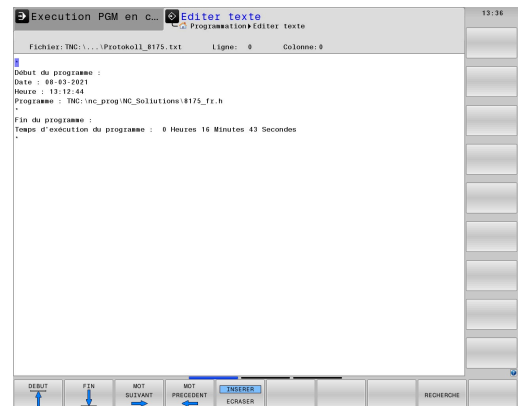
Execution PGM en c…

Editer texte

Programmation ▸ Editer texte

13:36

Fichier: TNC:\...\Protokoll_8175.txt Ligne: 0 Colonne: 0

*
Début du programme :
Date : 08-03-2021
Heure : 13:12:44
Programme : TNC:\nc_prog\NC_Soliutions\8175_fr.h
*
Fin du programme :
Temps d'exécution du programme : 0 Heures 16 Minutes 43 Secondes
*

DEBUT

FIN

MOT SUIVANT

MOT PRECEDENT

INSERER ECRASER

RECHERCHE